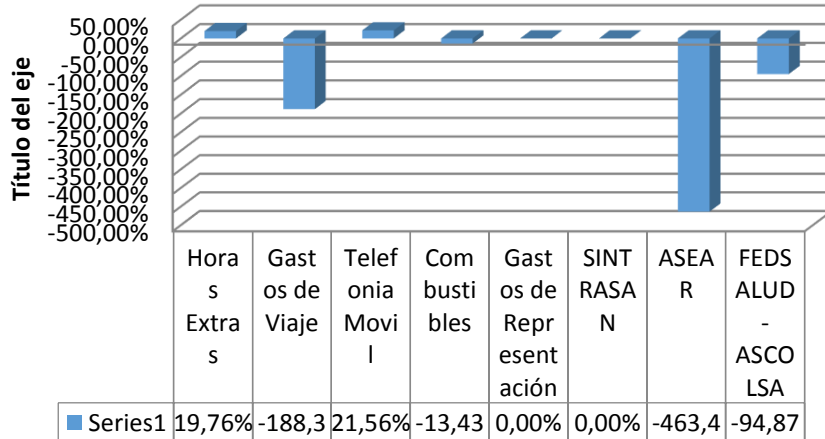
50,00%
0,00%
-50,00%
-100,00%
-150,00%
-200,00%
-250,00%
-300,00%
-350,00%
-400,00%
-450,00%
-500,00%

Título del eje

| | Horas Extras | Gastos de Viaje | Telefonia Movil | Combustibles | Gastos de Representación | SINTRASAN | ASEAR | FEDSALUD - ASCOLSA |
|---|---|---|---|---|---|---|---|---|
| Series1 | 19,76% | -188,3 | 21,56% | -13,43 | 0,00% | 0,00% | -463,4 | -94,87 |